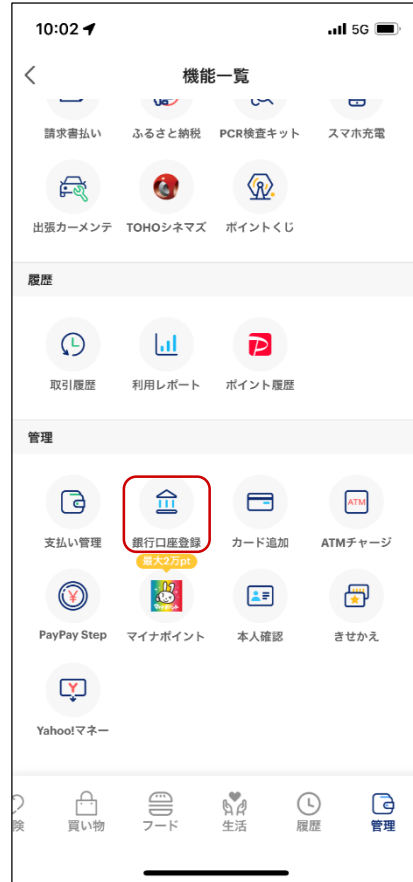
10:02 5G

機能一覧

請求書払い
ふるさと納税
PCR検査キット
スマホ充電

出張カーメンテ
TOHOシネマズ
ポイントくじ

履歴

取引履歴
利用レポート
ポイント履歴

管理

支払い管理
銀行口座登録
カード追加
ATM
ATMチャージ

最大2万pt

PayPay Step
マイナポイント
本人確認
きせかえ

Yahoo!マネー

険
買い物
フード
生活
履歴
管理